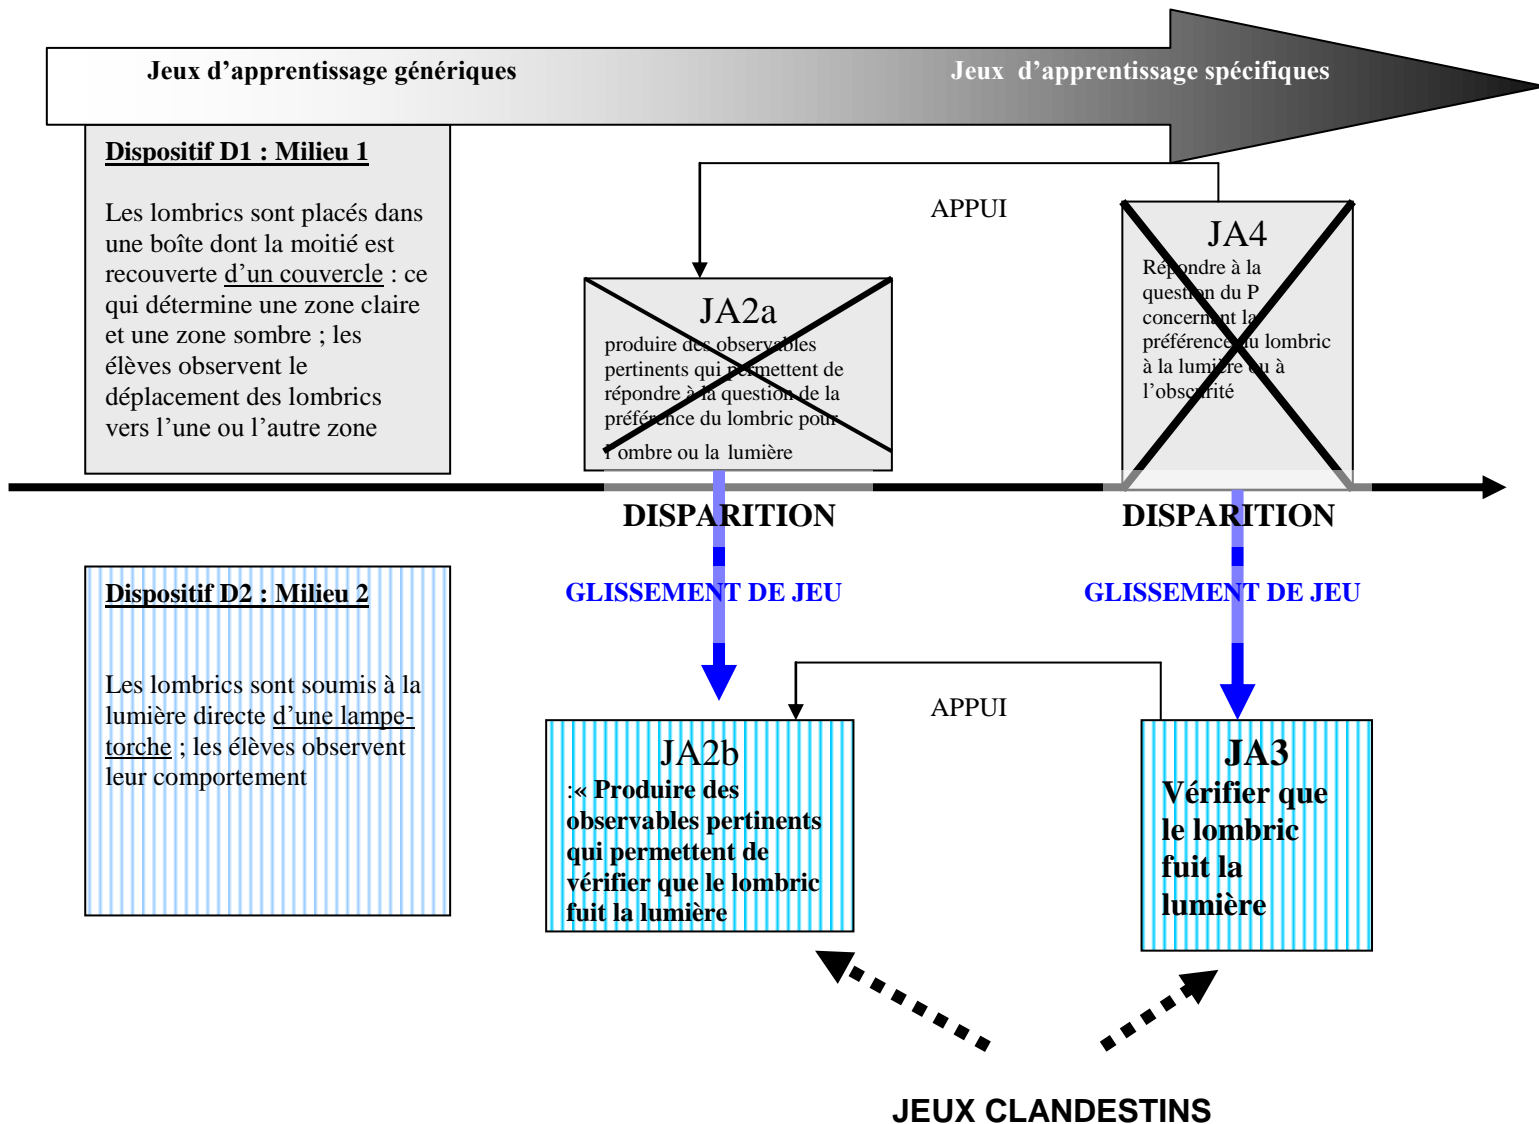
Jeux d’apprentissage génériques

Jeux d’apprentissage spécifiques

Dispositif D1 : Milieu 1

Les lombrics sont placés dans une boîte dont la moitié est recouverte d’un couvercle : ce qui détermine une zone claire et une zone sombre ; les élèves observent le déplacement des lombrics vers l’une ou l’autre zone

APPUI

JA2a
produire des observables pertinents qui permettent de répondre à la question de la préférence du lombric pour l’ombre ou la lumière

JA4
Répondre à la question du P concernant la préférence du lombric à la lumière ou à l’obscurité

DISPARITION

DISPARITION

GLISSEMENT DE JEU

GLISSEMENT DE JEU

Dispositif D2 : Milieu 2

Les lombrics sont soumis à la lumière directe d’une lampe-torche ; les élèves observent leur comportement

APPUI

JA2b
:« Produire des observables pertinents qui permettent de vérifier que le lombric fuit la lumière

JA3
Vérifier que le lombric fuit la lumière

JEUX CLANDESTINS